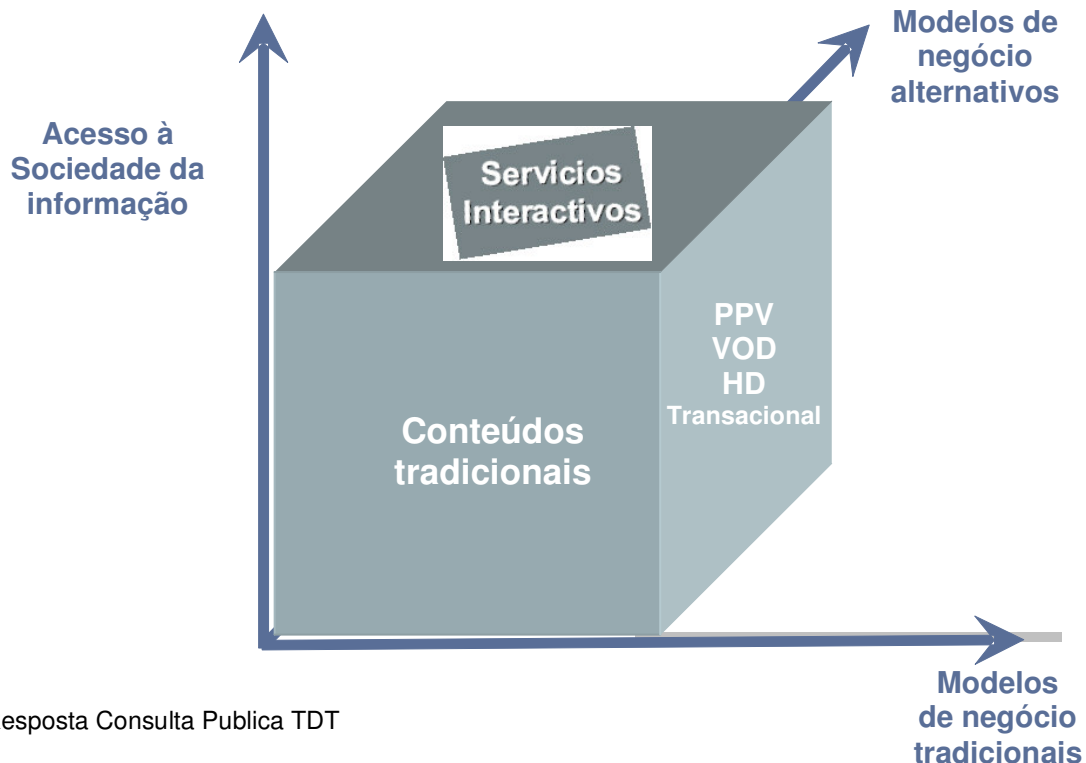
Modelos de negócio alternativos

Acesso à Sociedade da informação

Servicios Interactivos

PPV
VOD
HD
Transacional

Conteúdos tradicionais

Modelos de negócio tradicionais

esposta Consulta Publica TDT